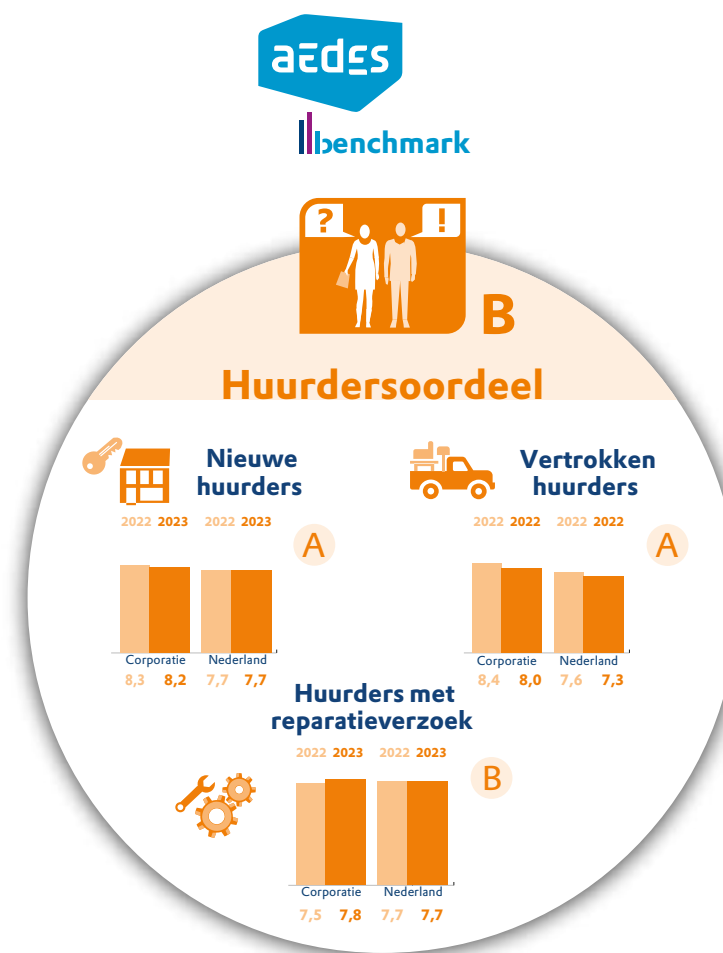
aedes

benchmark

?

!

B

Huurdersoordeel

Nieuwe huurders

2022 2023 2022 2023

A

Corporatie Nederland

8,3 8,2 7,7 7,7

Vertrokken huurders

2022 2022 2022 2022

A

Corporatie Nederland

8,4 8,0 7,6 7,3

Huurders met reparatieverzoek

2022 2023 2022 2023

B

Corporatie Nederland

7,5 7,8 7,7 7,7